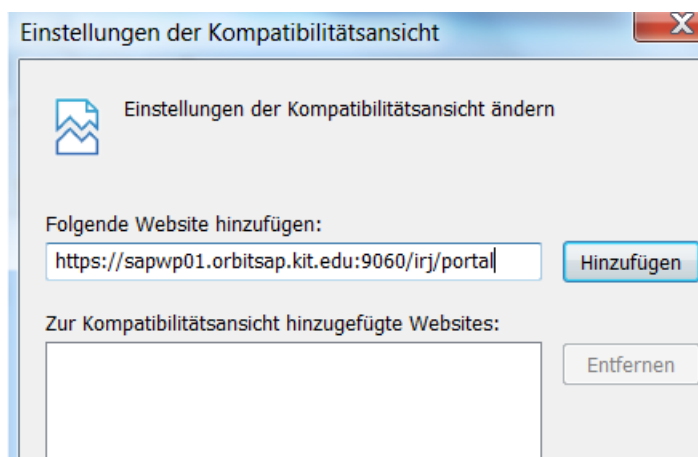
Einstellungen der Kompatibilitätsansicht

X

Einstellungen der Kompatibilitätsansicht ändern

Folgende Website hinzufügen:

https://sapwp01.orbitsap.kit.edu:9060/irj/portal

Hinzufügen

Zur Kompatibilitätsansicht hinzugefügte Websites:

Entfernen